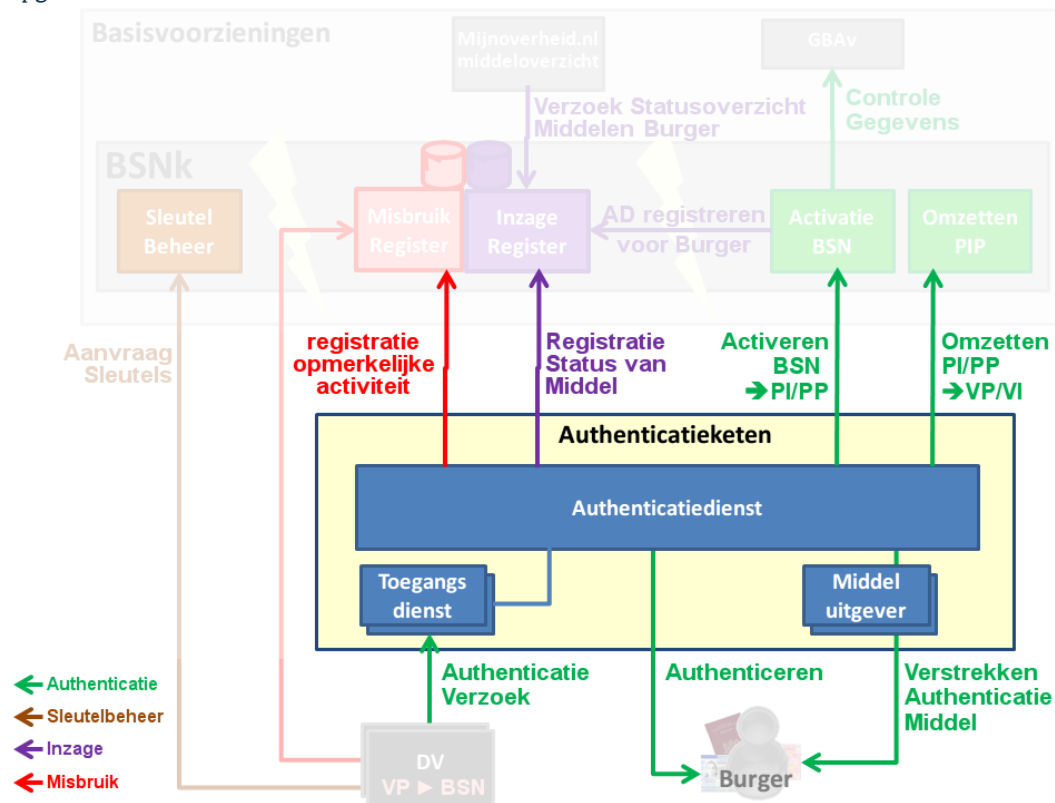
Basisvoorzieningen

Mijnoverheid.nl middeloverzicht

GBAv

Verzoek Statusoverzicht Middelen Burger

Controle Gegevens

BSNk

Sleutel Beheer

Misbruik Register

Inzage Register

AD registreren voor Burger

Activatie BSN

Omzetten PIP

Aanvraag Sleutels

registratie opmerkelijke activiteit

Registratie Status van Middel

Activeren BSN ➔PI/PP

Omzetten PI/PP ➔VP/VI

Authenticatieketen

Authenticatiedienst

Toegangs dienst

Middel uitgever

Authenticatie Verzoek

Authenticeren

Verstrekken Authenticatie Middel

DV VP ► BSN

Burger

Authenticatie

Sleutelbeheer

Inzage

Misbruik